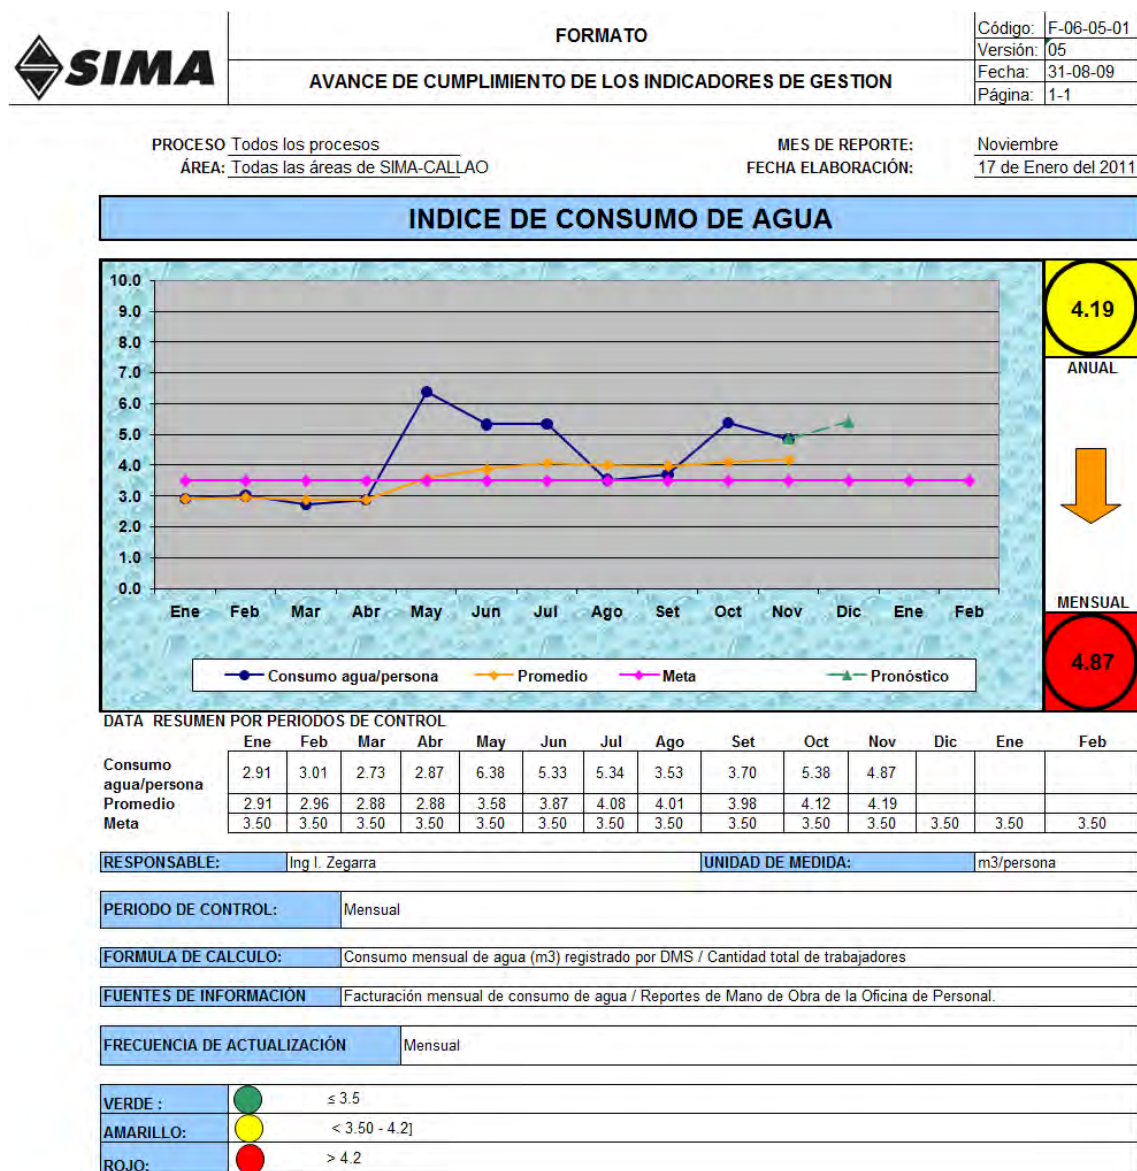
SIMA

FORMATO

AVANCE DE CUMPLIMIENTO DE LOS INDICADORES DE GESTION

| Código: | F-06-05-01 |
|---|---|
| Versión: | 05 |
| Fecha: | 31-08-09 |
| Página: | 1-1 |

PROCESO Todos los procesos
ÁREA: Todas las áreas de SIMA-CALLAO

MES DE REPORTE: Noviembre
FECHA ELABORACIÓN: 17 de Enero del 2011

INDICE DE CONSUMO DE AGUA

10.0
9.0
8.0
7.0
6.0
5.0
4.0
3.0
2.0
1.0
0.0

Ene Feb Mar Abr May Jun Jul Ago Set Oct Nov Dic Ene Feb

Consumo agua/persona
Promedio
Meta
Pronóstico

4.19
ANUAL

MENSUAL
4.87

DATA RESUMEN POR PERIODOS DE CONTROL

| | Ene | Feb | Mar | Abr | May | Jun | Jul | Ago | Set | Oct | Nov | Dic | Ene | Feb |
|---|---|---|---|---|---|---|---|---|---|---|---|---|---|---|
| Consumo agua/persona | 2.91 | 3.01 | 2.73 | 2.87 | 6.38 | 5.33 | 5.34 | 3.53 | 3.70 | 5.38 | 4.87 | | | |
| Promedio | 2.91 | 2.96 | 2.88 | 2.88 | 3.58 | 3.87 | 4.08 | 4.01 | 3.98 | 4.12 | 4.19 | | | |
| Meta | 3.50 | 3.50 | 3.50 | 3.50 | 3.50 | 3.50 | 3.50 | 3.50 | 3.50 | 3.50 | 3.50 | 3.50 | 3.50 | 3.50 |

RESPONSABLE: Ing I. Zegarra
UNIDAD DE MEDIDA: m3/persona

PERIODO DE CONTROL: Mensual

FORMULA DE CALCULO: Consumo mensual de agua (m3) registrado por DMS / Cantidad total de trabajadores

FUENTES DE INFORMACIÓN Facturación mensual de consumo de agua / Reportes de Mano de Obra de la Oficina de Personal.

FRECUENCIA DE ACTUALIZACIÓN Mensual

VERDE : ≤ 3.5
AMARILLO: < 3.50 - 4.2]
ROJO: > 4.2